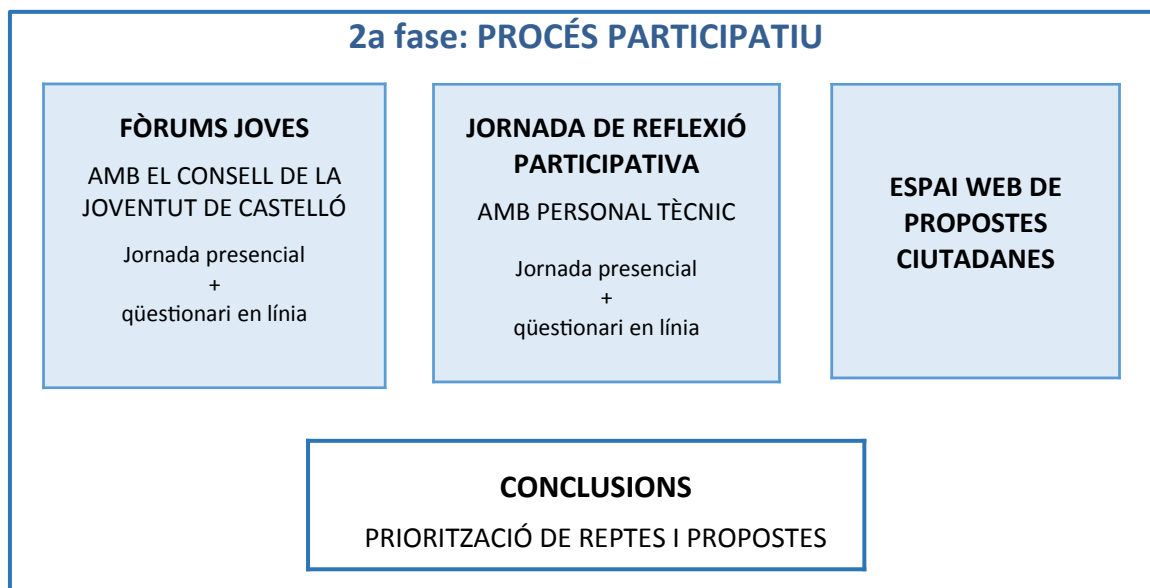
2a fase: PROCÉS PARTICIPATIU

FÒRUMS JOVES

AMB EL CONSELL DE LA JOVENTUT DE CASTELLÓ

Jornada presencial
+
qüestionari en línia

JORNADA DE REFLEXIÓ PARTICIPATIVA

AMB PERSONAL TÈCNIC

Jornada presencial
+
qüestionari en línia

ESPAI WEB DE PROPOSTES CIUTADANES

CONCLUSIONS

PRIORITZACIÓ DE REPTES I PROPOSTES